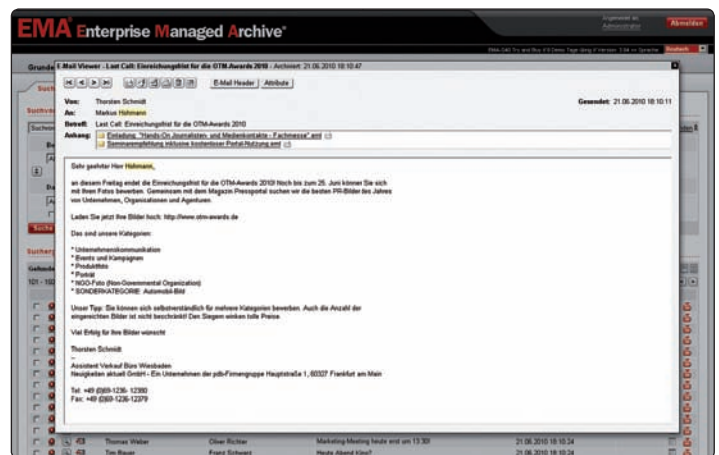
EMA Enterprise Managed Archive®

Abmelden

E-Mail Viewer - Last Call: Einreichungsfrist für die OTM-Awards 2010 - Archiviert: 21.06.2010 18:10:47

E-Mail Header | Attribute

Von: Thorsten Schmidt
Gesendet: 21.06.2010 18:10:11
An: Markus Hahmann
Betreff: Last Call: Einreichungsfrist für die OTM-Awards 2010
Anhang: Einladung_"Hands-On Journalisten- und Medienkontakte - Fachmesse".eml
Seminarempfehlung inklusive kostenloser Portal-Nutzung.eml

Sehr geehrter Herr Hahmann,

an diesem Freitag endet die Einreichungsfrist für die OTM-Awards 2010! Noch bis zum 25. Juni können Sie sich mit Ihren Fotos bewerben. Gemeinsam mit dem Magazin Pressoportal suchen wir die besten PR-Bilder des Jahres von Unternehmen, Organisationen und Agenturen.

Laden Sie jetzt Ihre Bilder hoch: http://www.otm-awards.de

Das sind unsere Kategorien:

* Unternehmenskommunikation
* Events und Kampagnen
* Produktfoto
* Porträt
* NGO-Foto (Non-Governmental Organization)
* SONDERKATEGORIE: Automobil-Bild

Unser Tipp: Sie können sich selbstverständlich für mehrere Kategorien bewerben. Auch die Anzahl der eingereichten Bilder ist nicht beschränkt! Den Siegern winken tolle Preise.

Viel Erfolg für Ihre Bilder wünscht

Thorsten Schmidt
--
Assistent Verkauf Büro Wiesbaden
Neugkeiten aktuell GmbH - Ein Unternehmen der pdb-Firmengruppe Hauptstraße 1, 60327 Frankfurt am Main

Tel: +49 (0)69-1236- 12380
Fax: +49 (0)69-1236-12379

Thomas Weber | Oliver Richter | Marketing-Meeting heute erst um 13:30 | 21.06.2010 18:10:24
Tim Bauer | Franz Schwarz | Heute Abend Kino? | 21.06.2010 18:10:24